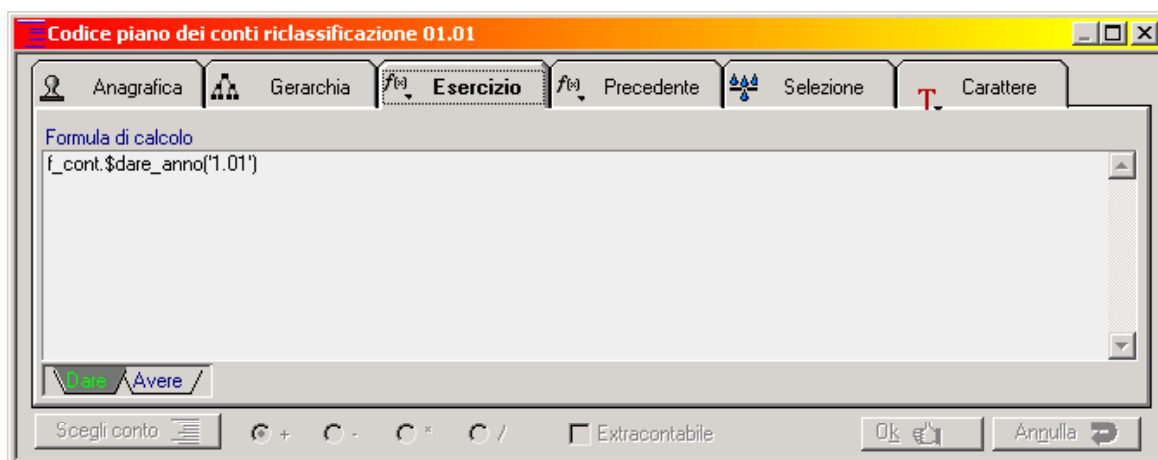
Codice piano dei conti riclassificazione 01.01

Anagrafica | Gerarchia | Esercizio | Precedente | Selezione | Carattere

Formula di calcolo

f_cont.$dare_anno('1.01')

Dare | Avere

Scegli conto

+ - * /

Extracontabile

Ok

Annulla